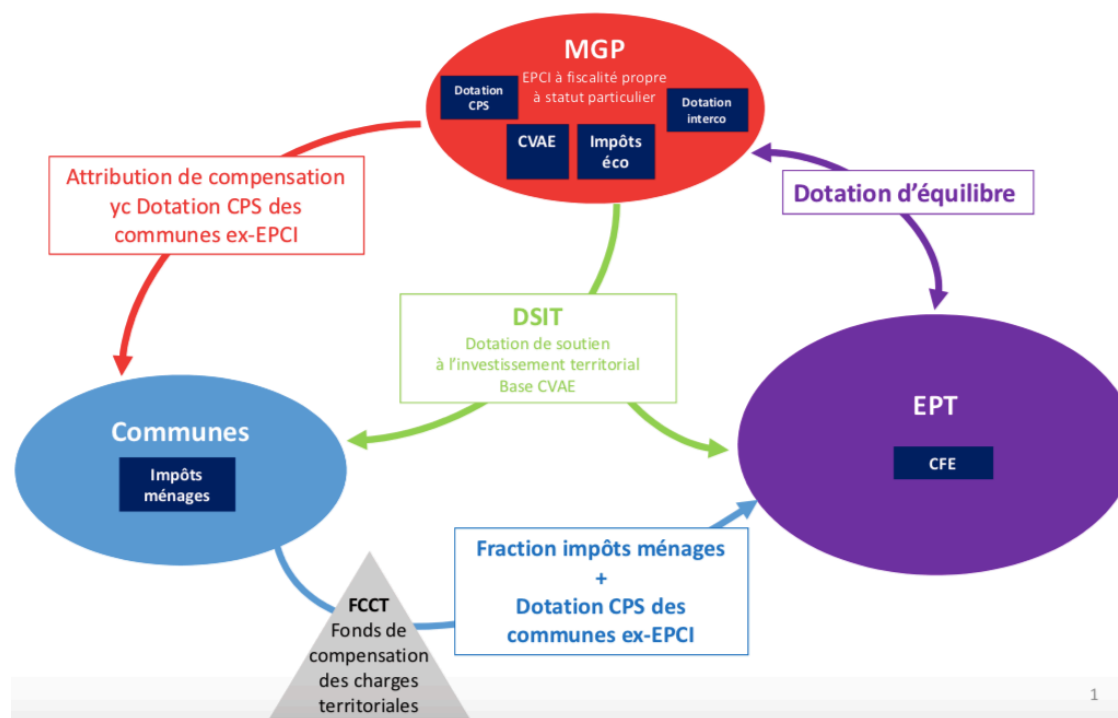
MGP

EPCI à fiscalité propre à statut particulier

Dotation CPS

Dotation interco

CVAE

Impôts éco

Attribution de compensation yc Dotation CPS des communes ex-EPCI

Dotation d'équilibre

DSIT

Dotation de soutien à l'investissement territorial Base CVAE

Communes

Impôts ménages

EPT

CFE

Fraction impôts ménages + Dotation CPS des communes ex-EPCI

FCCT
Fonds de compensation des charges territoriales

1